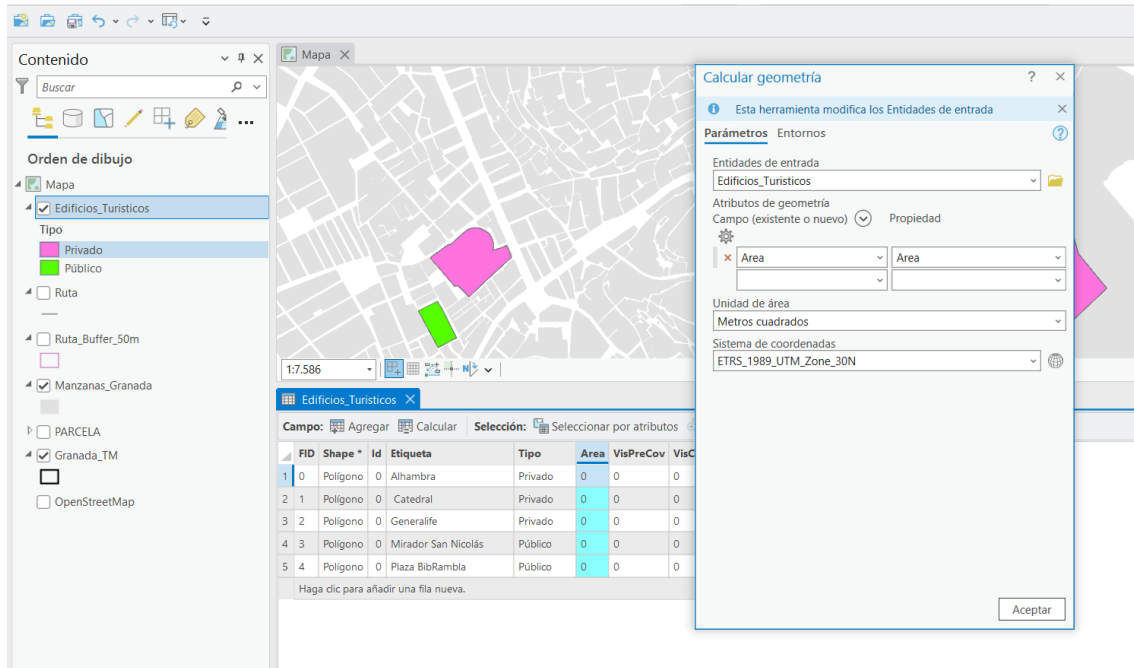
Contenido

Buscar

Orden de dibujo

Mapa

Edificios_Turisticos

Tipo

Privado

Público

Ruta

Ruta_Buffer_50m

Manzanas_Granada

PARCELA

Granada_TM

OpenStreetMap

Mapa

1:7.586

Edificios_Turisticos

Campo: Agregar Calcular Selección: Seleccionar por atributos

| | FID | Shape * | Id | Etiqueta | Tipo | Area | VisPreCov | VisC |
|---|---|---|---|---|---|---|---|---|
| 1 | 0 | Polígono | 0 | Alhambra | Privado | 0 | 0 | 0 |
| 2 | 1 | Polígono | 0 | Catedral | Privado | 0 | 0 | 0 |
| 3 | 2 | Polígono | 0 | Generalife | Privado | 0 | 0 | 0 |
| 4 | 3 | Polígono | 0 | Mirador San Nicolás | Público | 0 | 0 | 0 |
| 5 | 4 | Polígono | 0 | Plaza BibRambla | Público | 0 | 0 | 0 |

Haga dic para añadir una fila nueva.

Calcular geometría

Esta herramienta modifica los Entidades de entrada

Parámetros Entornos

Entidades de entrada

Edificios_Turisticos

Atributos de geometría

Campo (existente o nuevo) Propiedad

Area Area

Unidad de área

Metros cuadrados

Sistema de coordenadas

ETRS_1989_UTM_Zone_30N

Aceptar